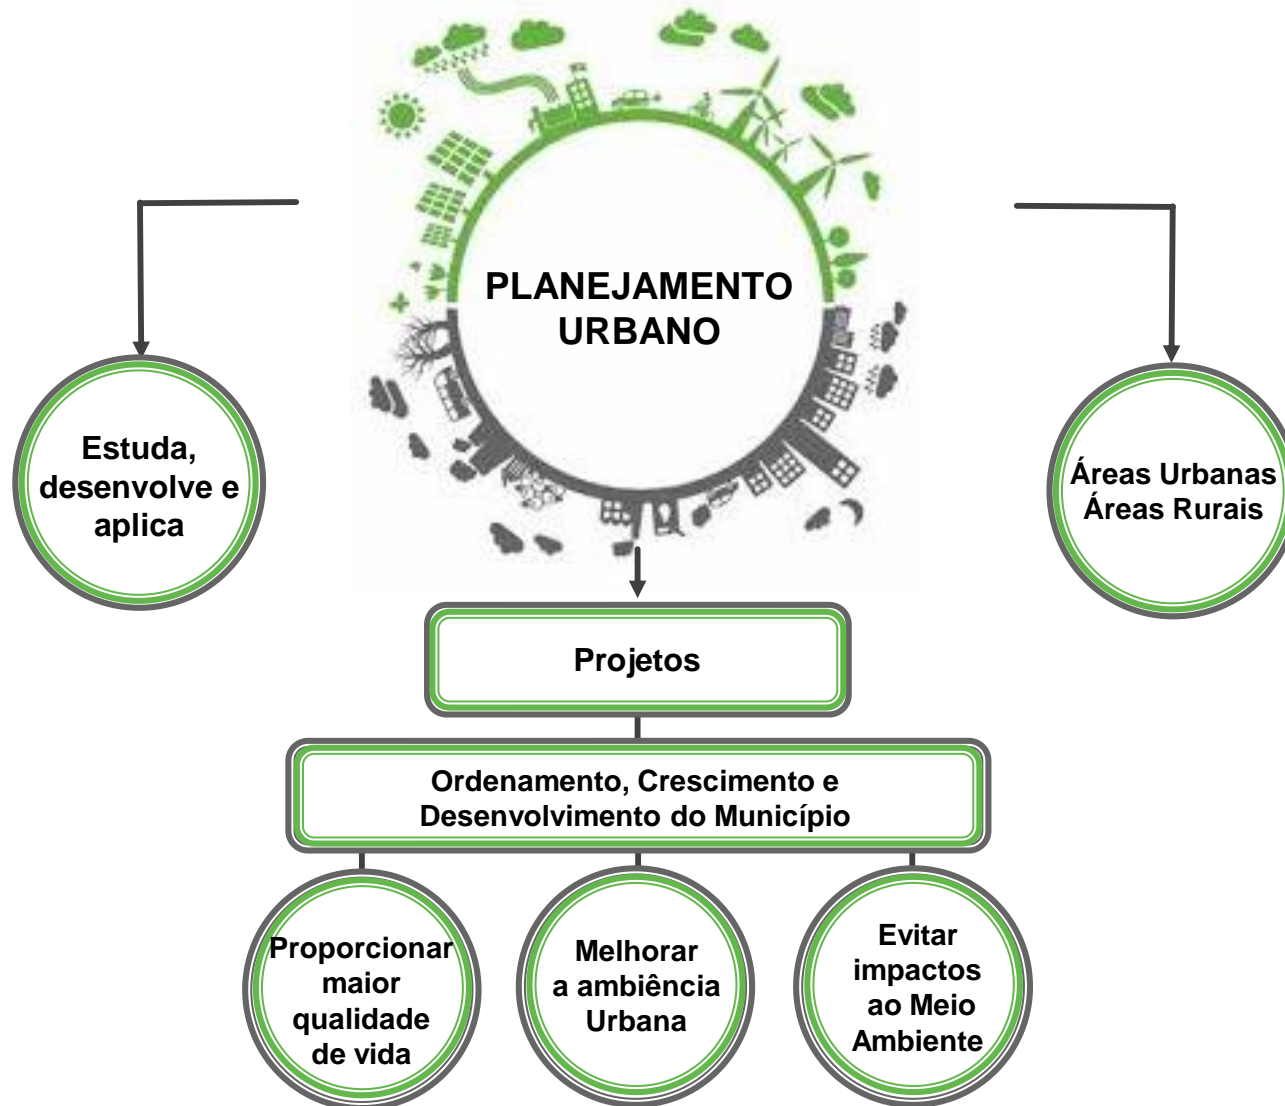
PLANEJAMENTO URBANO

Estuda, desenvolve e aplica

Áreas Urbanas
Áreas Rurais

Projetos

Ordenamento, Crescimento e Desenvolvimento do Município

Proporcionar maior qualidade de vida

Melhorar a ambiência Urbana

Evitar impactos ao Meio Ambiente